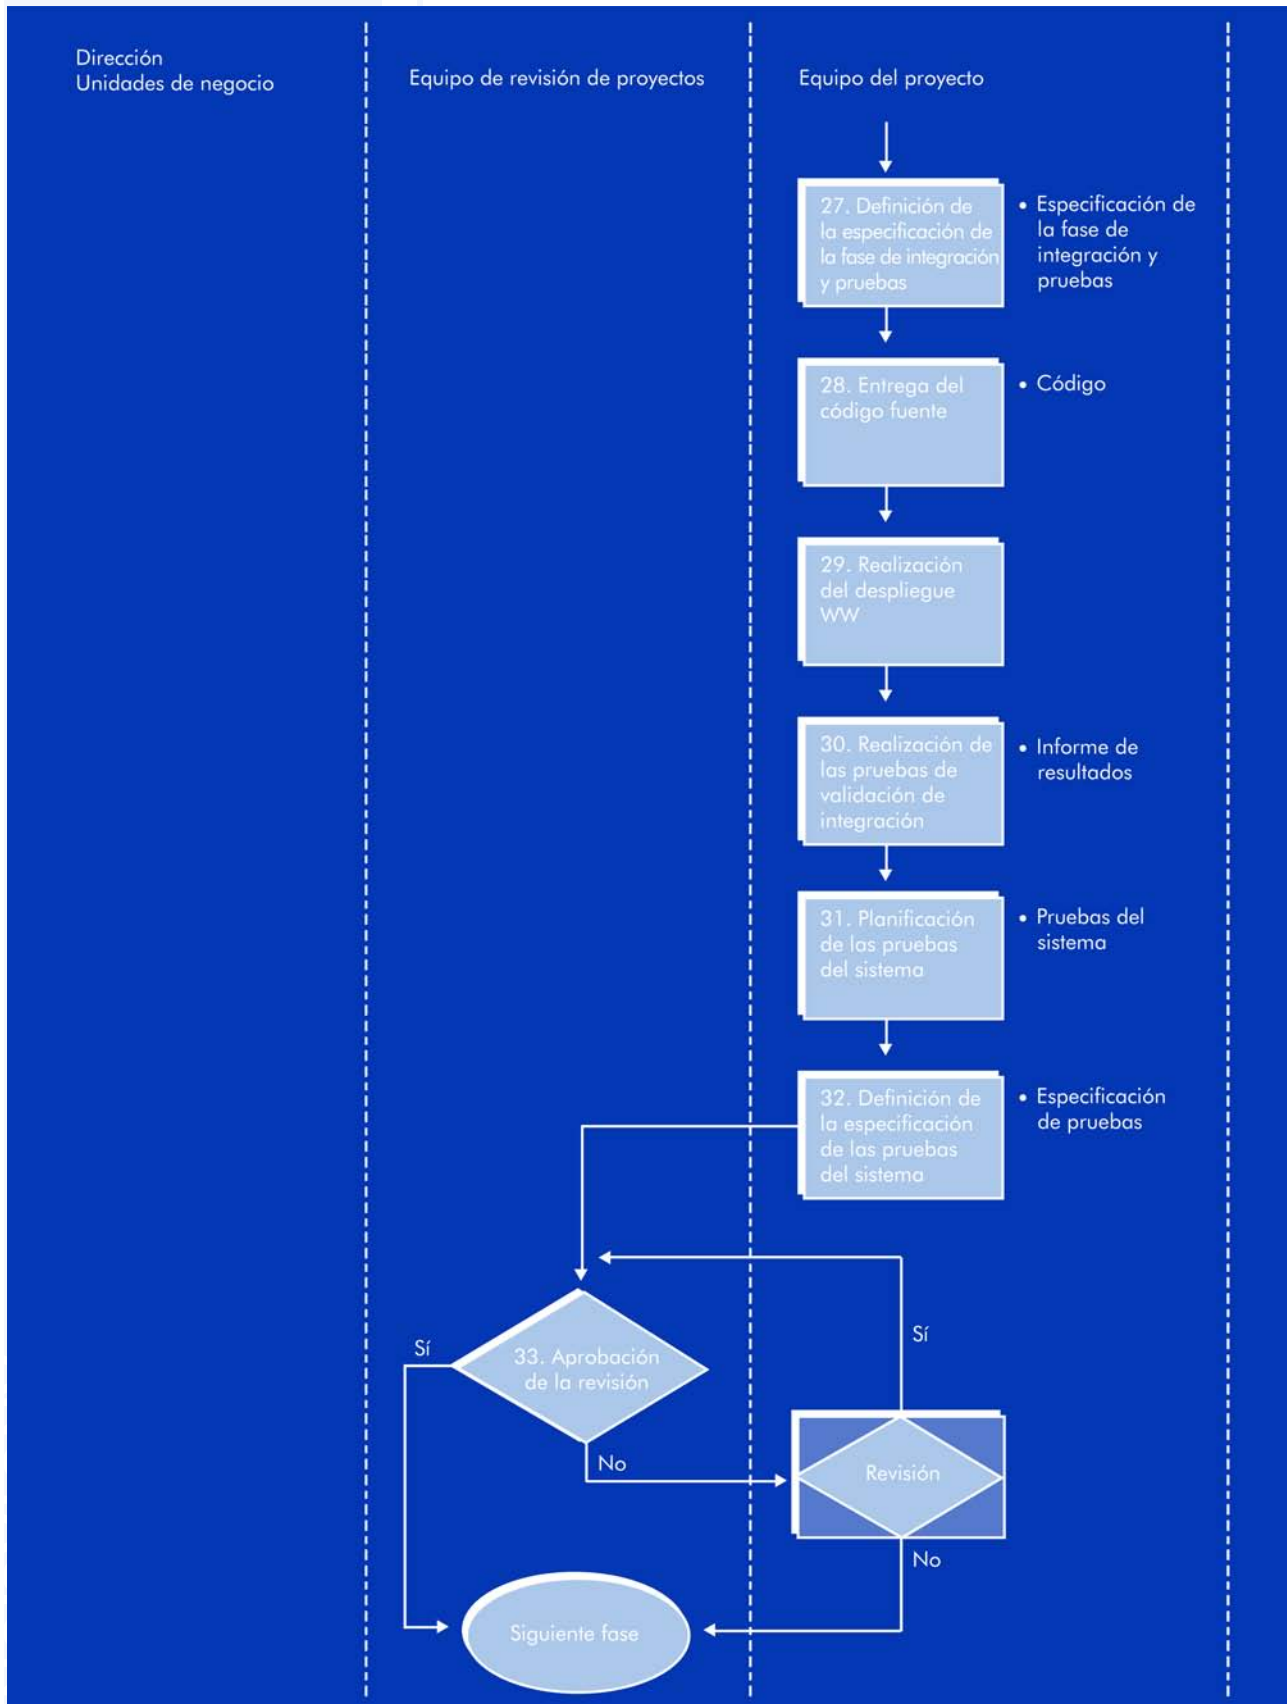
Dirección
Unidades de negocio

Equipo de revisión de proyectos

Equipo del proyecto

27. Definición de la especificación de la fase de integración y pruebas

• Especificación de la fase de integración y pruebas

28. Entrega del código fuente

• Código

29. Realización del despliegue WW

30. Realización de las pruebas de validación de integración

• Informe de resultados

31. Planificación de las pruebas del sistema

• Pruebas del sistema

32. Definición de la especificación de las pruebas del sistema

• Especificación de pruebas

Sí

33. Aprobación de la revisión

No

Sí

Revisión

No

Siguiente fase